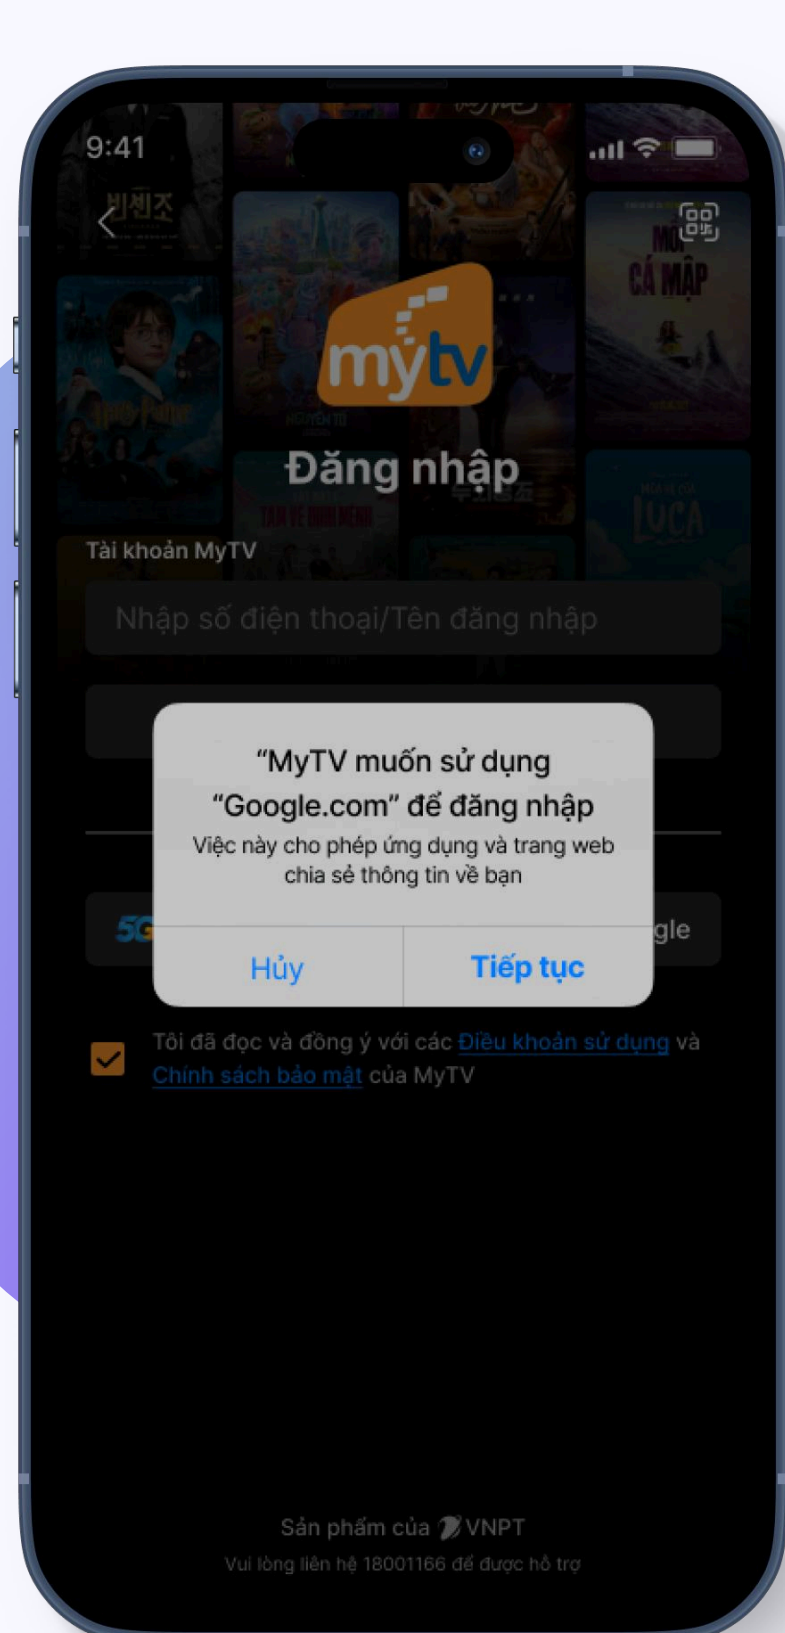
9:41

mytv

Đăng nhập

Tài khoản MyTV

Nhập số điện thoại/Tên đăng nhập

“MyTV muốn sử dụng “Google.com” để đăng nhập

Việc này cho phép ứng dụng và trang web chia sẻ thông tin về bạn

Hủy

Tiếp tục

5G

gle

Tôi đã đọc và đồng ý với các Điều khoản sử dụng và Chính sách bảo mật của MyTV

Sản phẩm của VNPT

Vui lòng liên hệ 18001166 để được hỗ trợ